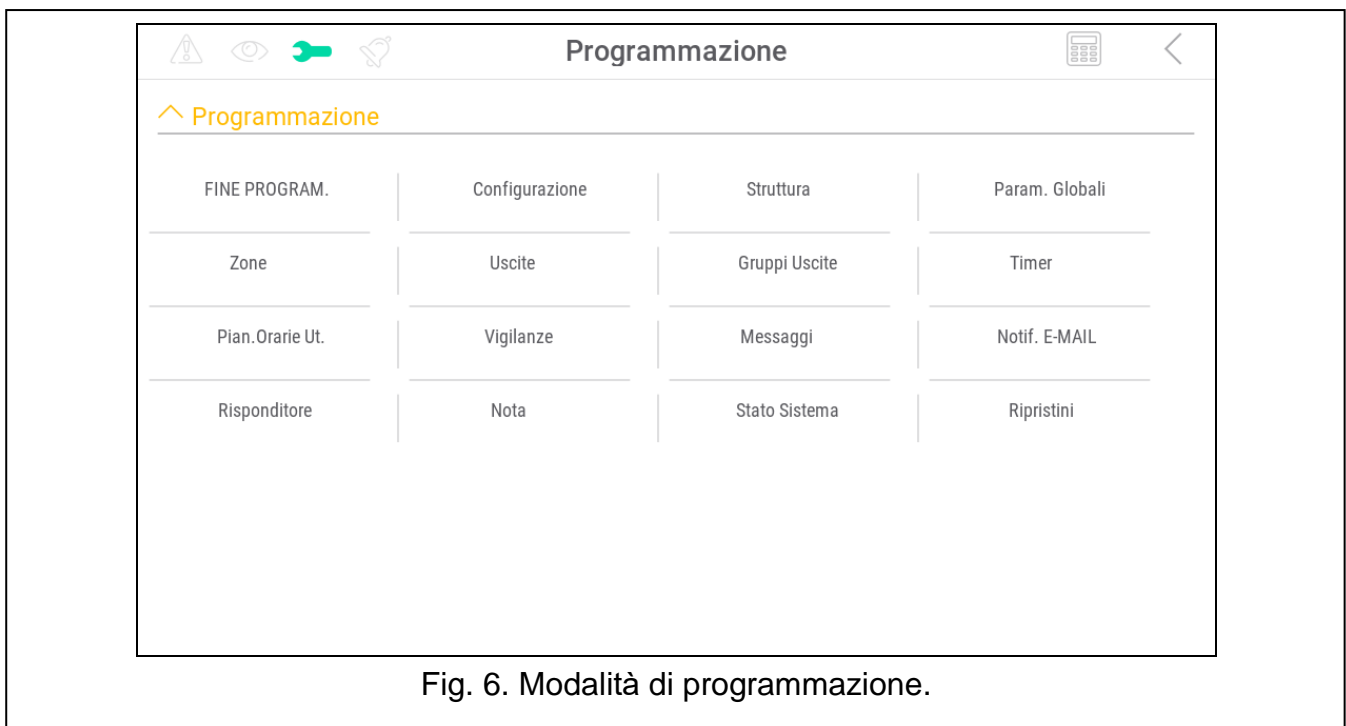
Programmazione

Programmazione

| FINE PROGRAM. | Configurazione | Struttura | Param. Globali |
|---|---|---|---|
| Zone | Uscite | Gruppi Uscite | Timer |
| Pian.Orarie Ut. | Vigilanze | Messaggi | Notif. E-MAIL |
| Risponditore | Nota | Stato Sistema | Ripristini |

Fig. 6. Modalità di programmazione.